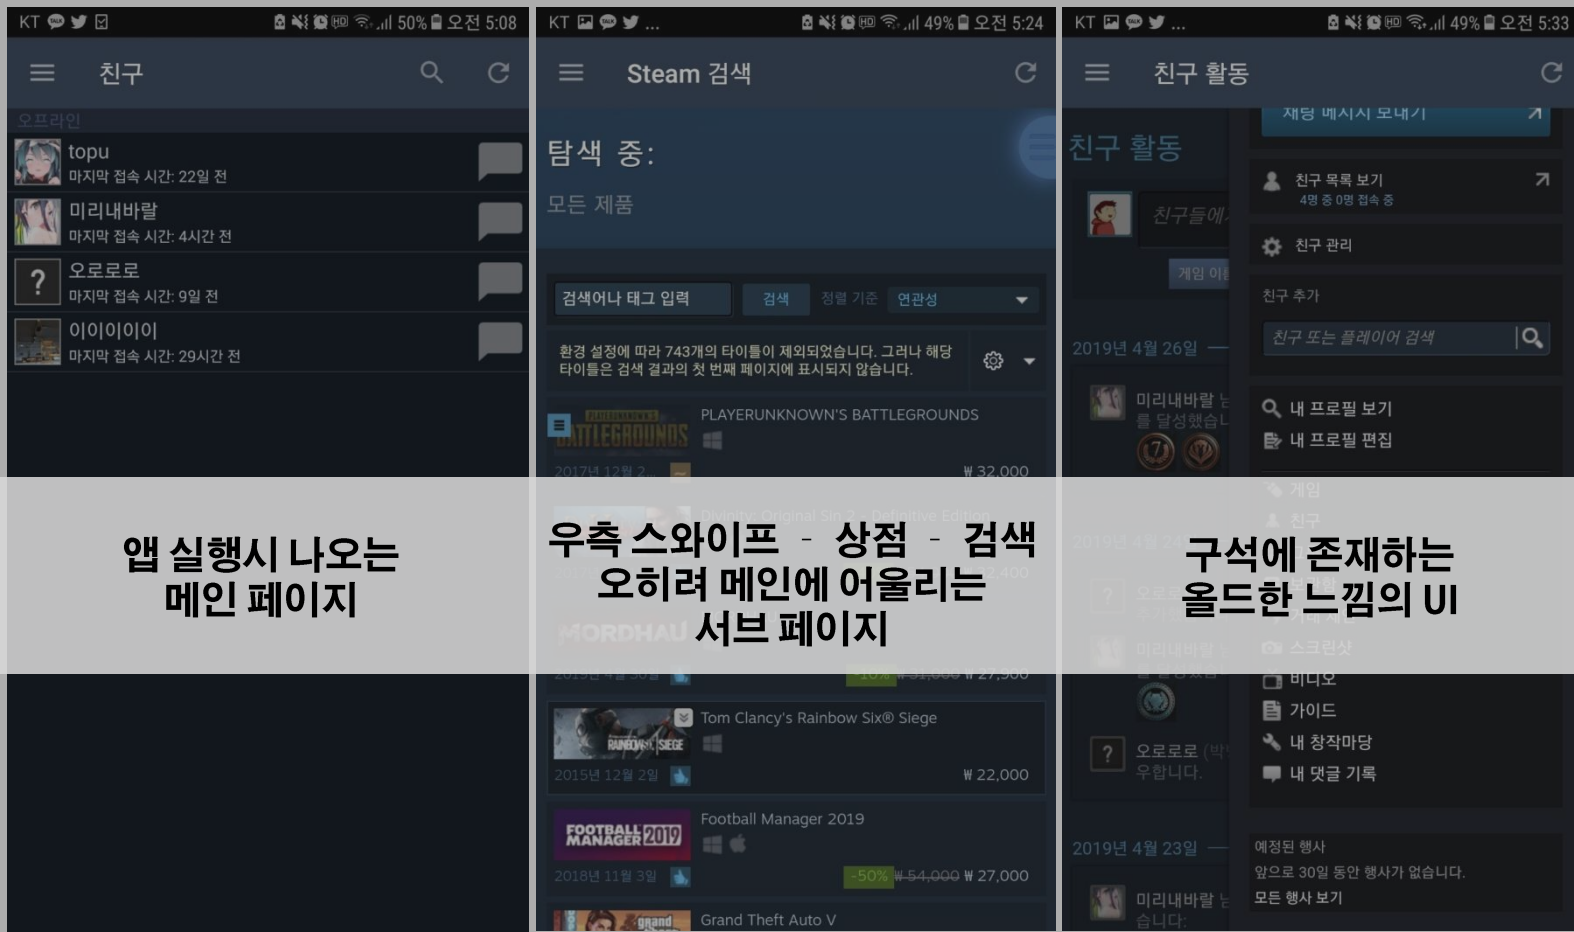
KT 50% 오전 5:08

친구

오프라인

topu
마지막 접속 시간: 22일 전

미리내바랄
마지막 접속 시간: 4시간 전

오로로로
마지막 접속 시간: 9일 전

이이이이이
마지막 접속 시간: 29시간 전

앱 실행시 나오는 메인 페이지

KT 49% 오전 5:24

Steam 검색

탐색 중:

모든 제품

검색어나 태그 입력 검색 정렬 기준 연관성

환경 설정에 따라 743개의 타이틀이 제외되었습니다. 그러나 해당 타이틀은 검색 결과의 첫 번째 페이지에 표시되지 않습니다.

PLAYERUNKNOWN'S BATTLEGROUNDS
2017년 12월 2... ₩ 32,000

Divinity: Original Sin 2 - Definitive Edition

₩ 32,400

2019년 4월 30일 -10% ₩ 31,000 ₩ 27,900

Tom Clancy's Rainbow Six® Siege
2015년 12월 2일 ₩ 22,000

Football Manager 2019
2018년 11월 3일 -50% ₩ 54,000 ₩ 27,000

Grand Theft Auto V

우측 스와이프 - 상점 - 검색 오히려 메인에 어울리는 서브 페이지

KT 49% 오전 5:33

친구 활동

채팅 메시지 보내기

친구 활동

친구들에

게임 이

친구 목록 보기
4명 중 0명 접속 중

친구 관리

친구 추가

친구 또는 플레이어 검색

2019년 4월 26일

미리내바랄 님
를 달성했습니

내 프로필 보기
내 프로필 편집

게임
친구

2019년 4월 2

스크린샷
비디오
가이드
내 창작마당
내 댓글 기록

오로로로 (박
우합니다.

2019년 4월 23일

미리내바랄 님
습니다.

예정된 행사
앞으로 30일 동안 행사가 없습니다.
모든 행사 보기

구석에 존재하는 올드한 느낌의 UI